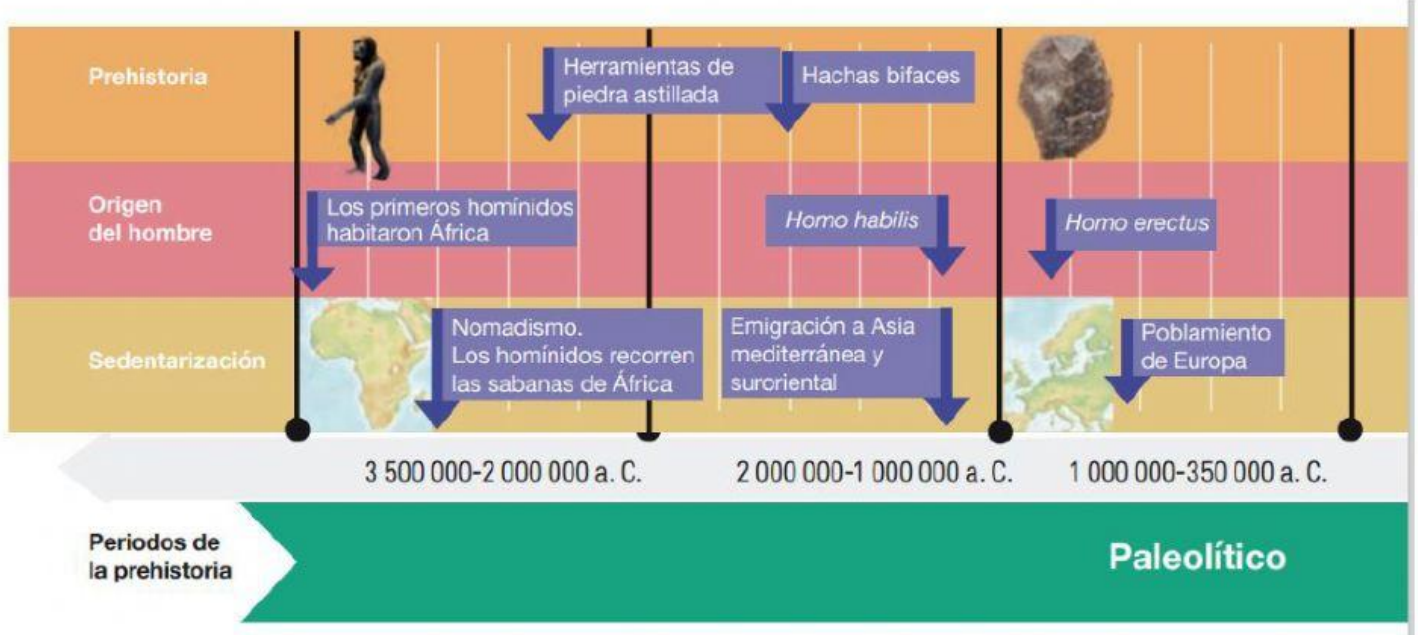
Prehistoria

Herramientas de piedra astillada

Hachas bifaces

Origen del hombre

Los primeros homínidos habitaron África

*Homo habilis*

*Homo erectus*

Sedentarización

Nomadismo. Los homínidos recorren las sabanas de África

Emigración a Asia mediterránea y suroriental

Poblamiento de Europa

3 500 000-2 000 000 a. C.

2 000 000-1 000 000 a. C.

1 000 000-350 000 a. C.

Periodos de la prehistoria

Paleolítico